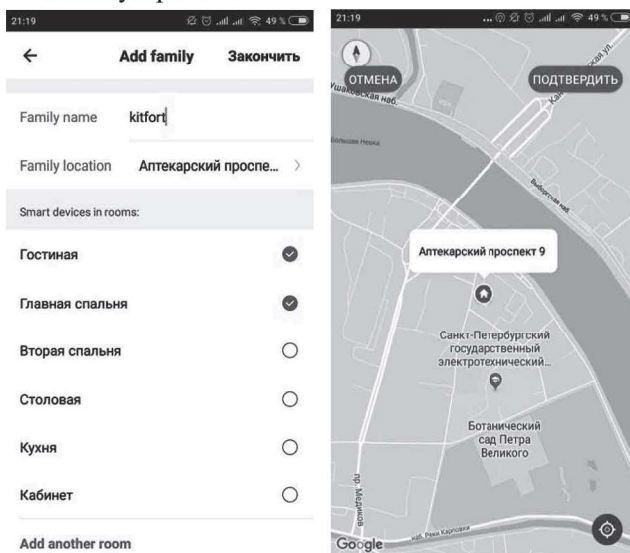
21:19 49 %

← Add family Закончить

Family name kitfort

Family location Аптекарский просп... >

Smart devices in rooms:

Гостиная

Главная спальня

Вторая спальня

Столовая

Кухня

Кабинет

Add another room

21:19 49 %

ОТМЕНА ПОДТВЕРДИТЬ

Ушаковская наб.

Большая Нева

Выборгская наб.

Аптекарский проспект 9

Санкт-Петербургский государственный электротехнический...

Ботанический сад Петра Великого

пр. Медиков

наб. Реки Карповки

Google